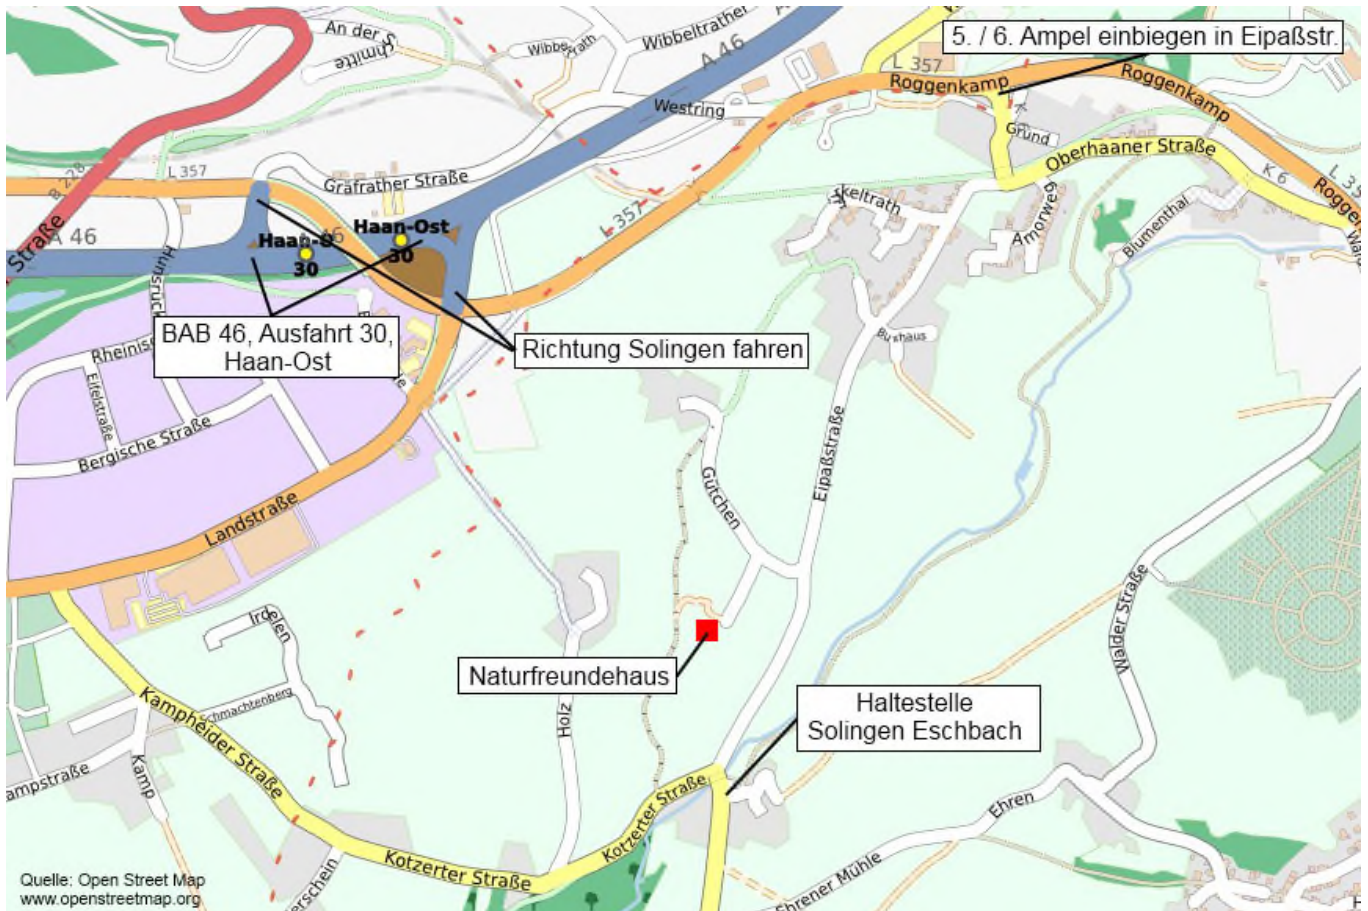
5. / 6. Ampel einbiegen in Eipaßstr.

BAB 46, Ausfahrt 30, Haan-Ost

Richtung Solingen fahren

Naturfreundehaus

Haltestelle Solingen Eschbach

An der Schmitte
Wibbelrath
Wibbeltrather
A 46
L 357
Roggenkamp
Roggenkamp
Westring
Grund
Oberhaaner Straße
K 6
Roggen
L 35
Gräfrather Straße
L 357
Straße
A 46
Haan-O
30
Haan-Ost
30
Keltrath
Amorweg
Blumenthal
Hunsrück
Rheinisc
Eifelstraße
Bergische Straße
Buchhaus
Eipaßstraße
Gütchen
Landstraße
Irgelen
Schmachtenberg
Kampheider Straße
Kamp
ampstraße
Holz
Walder Straße
Kotzerter Straße
Kotzerter Straße
Ehren
Ehrener Mühle
erschein

Quelle: Open Street Map
www.openstreetmap.org